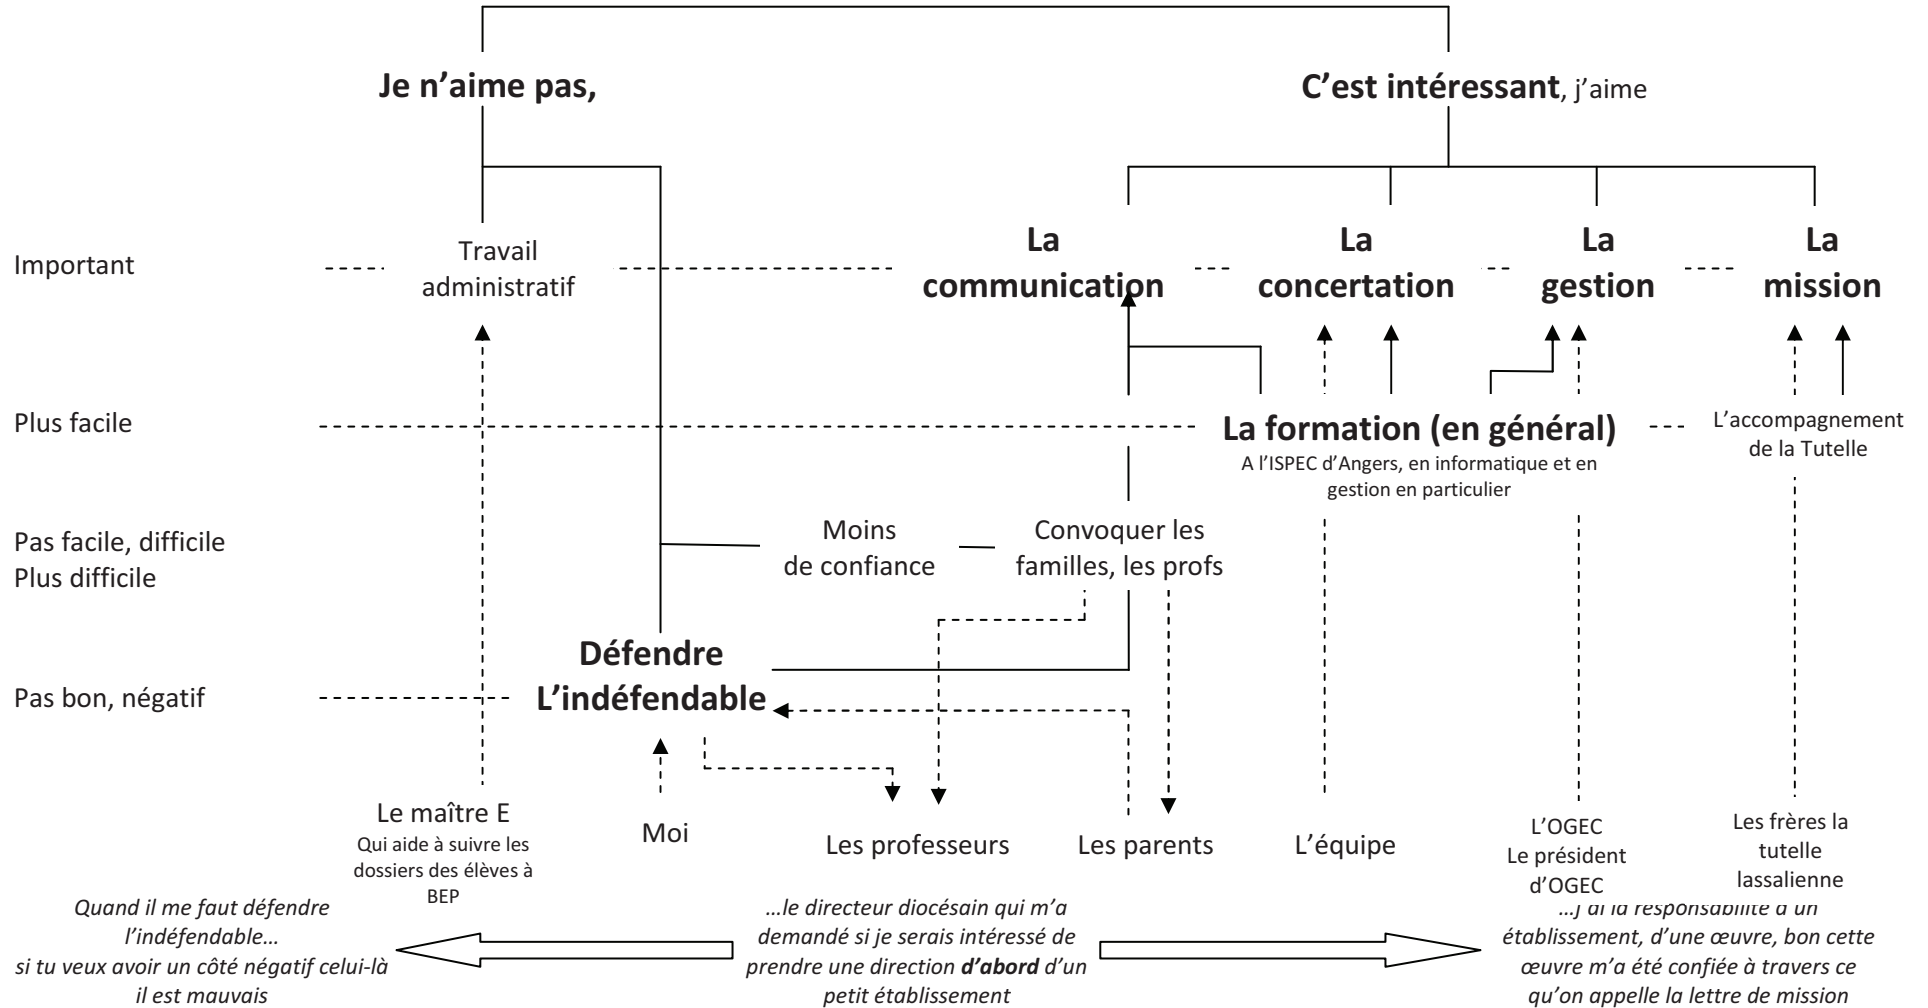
Je n'aime pas,

C'est intéressant, j'aime

Important

Travail administratif

La communication

La concertation

La gestion

La mission

Plus facile

La formation (en général)
A l'ISPEC d'Angers, en informatique et en gestion en particulier

L'accompagnement de la Tutelle

Pas facile, difficile
Plus difficile

Moins de confiance

Convoquer les familles, les profs

Pas bon, négatif

Défendre L'indéfendable

Le maître E
Qui aide à suivre les dossiers des élèves à BEP

Moi

Les professeurs

Les parents

L'équipe

L'OGEC
Le président d'OGEC

Les frères la tutelle lassalienne

Quand il me faut défendre l'indéfendable… si tu veux avoir un côté négatif celui-là il est mauvais

…le directeur diocésain qui m'a demandé si je serais intéressé de prendre une direction d'abord d'un petit établissement

…j'ai la responsabilité d'un établissement, d'une œuvre, bon cette œuvre m'a été confiée à travers ce qu'on appelle la lettre de mission